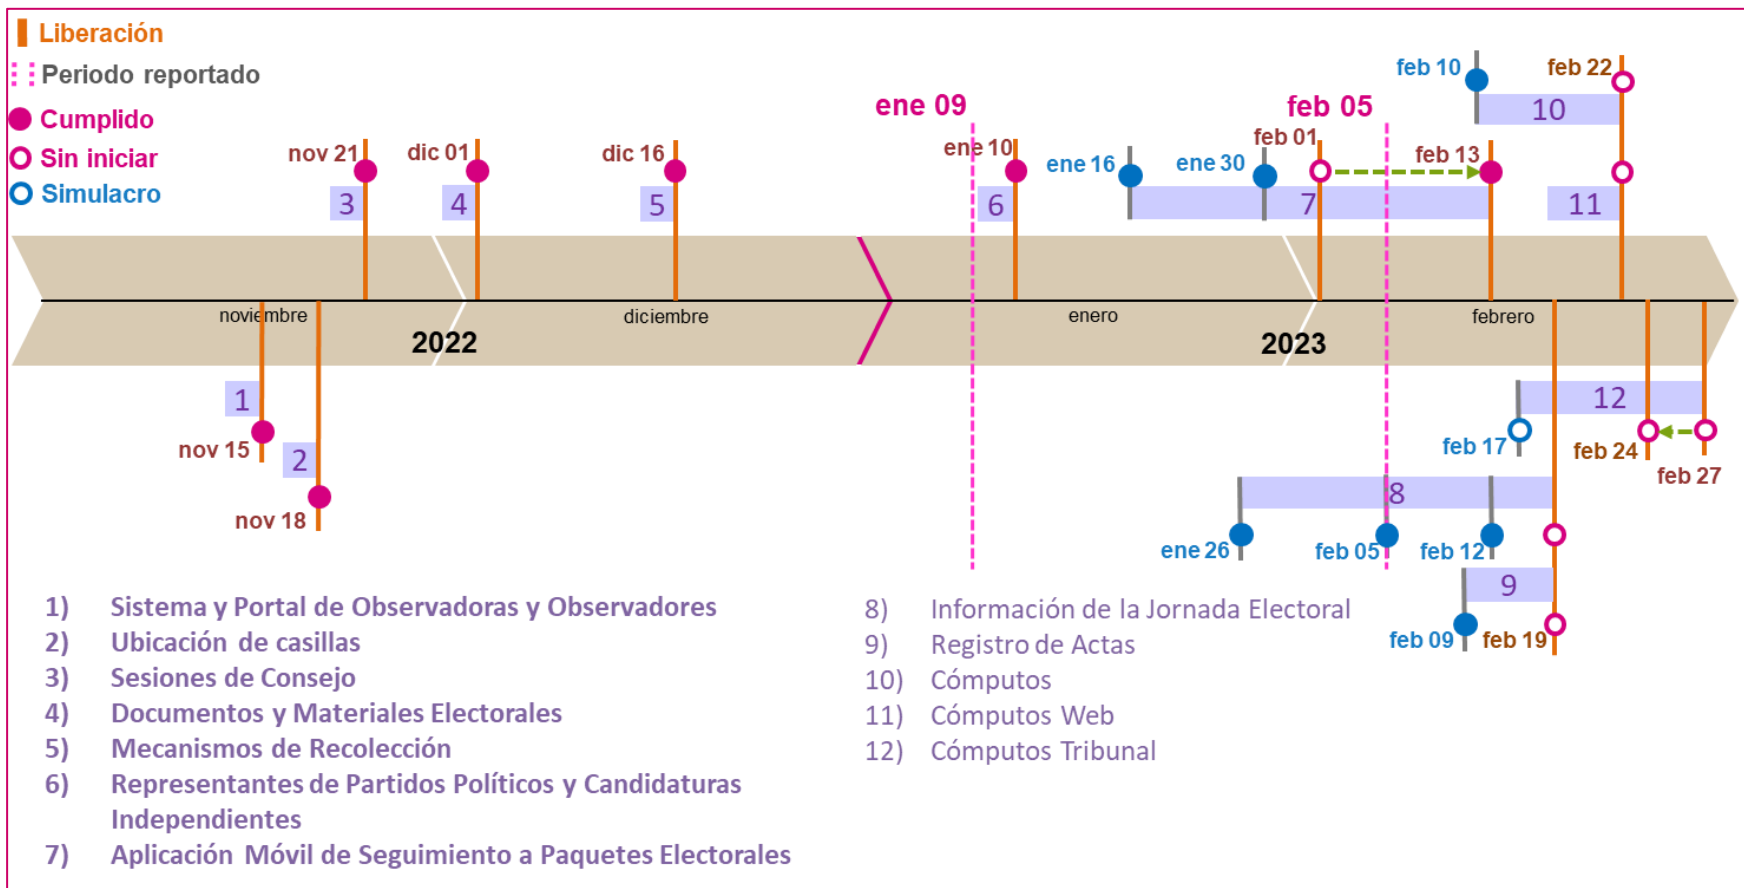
Liberación
Periodo reportado
Cumplido
Sin iniciar
Simulacro

ene 09
feb 05
feb 10
feb 22
10
nov 21
dic 01
dic 16
ene 10
ene 16
ene 30
feb 01
feb 13
3
4
5
6
7
11
noviembre
2022
diciembre
enero
2023
febrero
1
nov 15
2
nov 18
12
feb 17
feb 24
feb 27
8
ene 26
feb 05
feb 12
9
feb 09
feb 19

1) Sistema y Portal de Observadoras y Observadores
2) Ubicación de casillas
3) Sesiones de Consejo
4) Documentos y Materiales Electorales
5) Mecanismos de Recolección
6) Representantes de Partidos Políticos y Candidaturas Independientes
7) Aplicación Móvil de Seguimiento a Paquetes Electorales

8) Información de la Jornada Electoral
9) Registro de Actas
10) Cómputos
11) Cómputos Web
12) Cómputos Tribunal